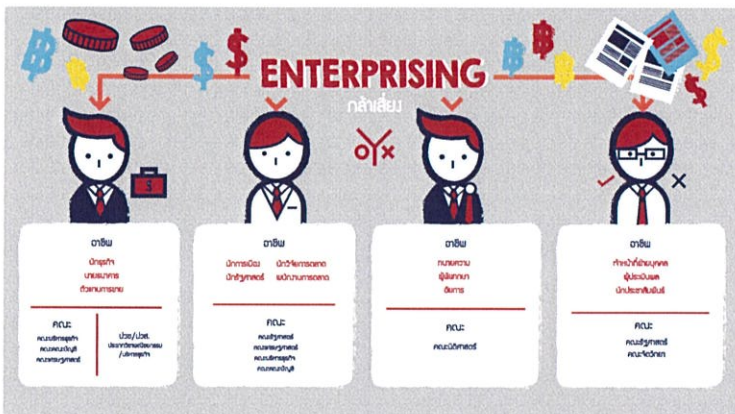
ENTERPRISING
กล้าเสี่ยง

อาชีพ
นักธุรกิจ
นายหน้า
ตัวแทนการขาย

คณะ
คณะบริหารธุรกิจ
คณะบัญชี
คณะเศรษฐศาสตร์

ปวช./ปวส.
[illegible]

อาชีพ
นักการเมือง นักวิจัยการตลาด
นักเศรษฐศาสตร์ พนักงานการตลาด

คณะ
คณะรัฐศาสตร์
คณะเศรษฐศาสตร์
คณะบริหารธุรกิจ
คณะบัญชี

อาชีพ
ทนายความ
ผู้พิพากษา
อัยการ

คณะ
คณะนิติศาสตร์

อาชีพ
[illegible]
ผู้ประมินผล
นักประชาสัมพันธ์

คณะ
คณะรัฐศาสตร์
คณะจิตวิทยา